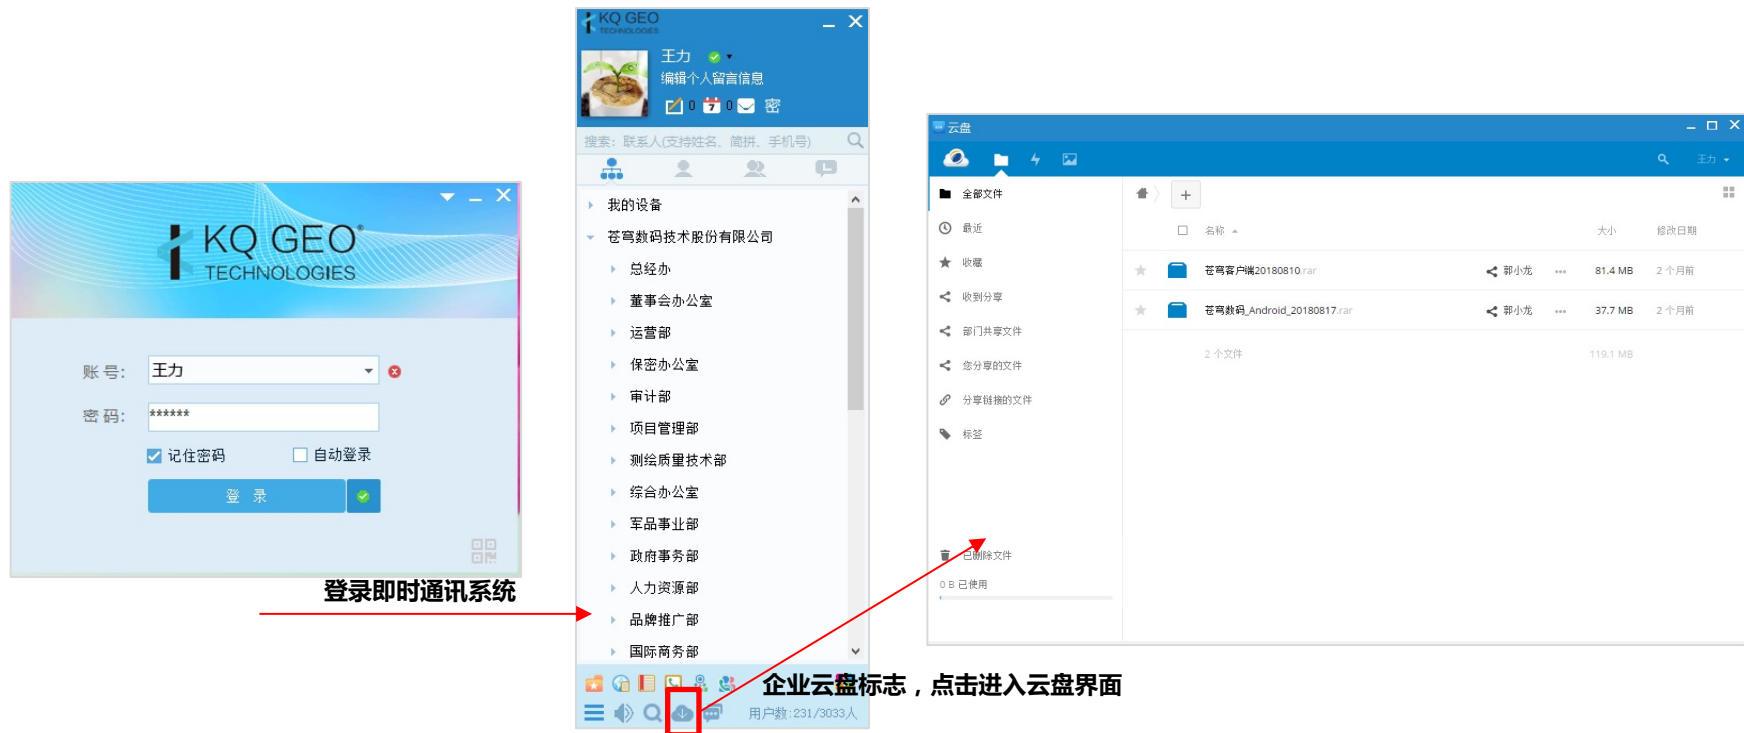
KQ GEO TECHNOLOGIES

账 号: 王力

密 码: ******

记住密码 自动登录

登 录

登录即时通讯系统

KQ GEO TECHNOLOGIES

王力

编辑个人留言信息

0 0 密

搜索: 联系人(支持姓名、简拼、手机号)

我的设备

苍穹数码技术股份有限公司

总经办

董事会办公室

运营部

保密办公室

审计部

项目管理部

测绘质量技术部

综合办公室

军品事业部

政府事务部

人力资源部

品牌推广部

国际商务部

用户数: 231/3033人

企业云盘标志，点击进入云盘界面

云盘

王力

全部文件

最近

收藏

收到分享

部门共享文件

您分享的文件

分享链接的文件

标签

已删除文件

0 B 已使用

| | 名称 | | | 大小 | 修改日期 |
|---|---|---|---|---|---|
| | 苍穹客户端20180810.rar | 郭小龙 | ••• | 81.4 MB | 2 个月前 |
| | 苍穹数码_Android_20180817.rar | 郭小龙 | ••• | 37.7 MB | 2 个月前 |

2 个文件 119.1 MB